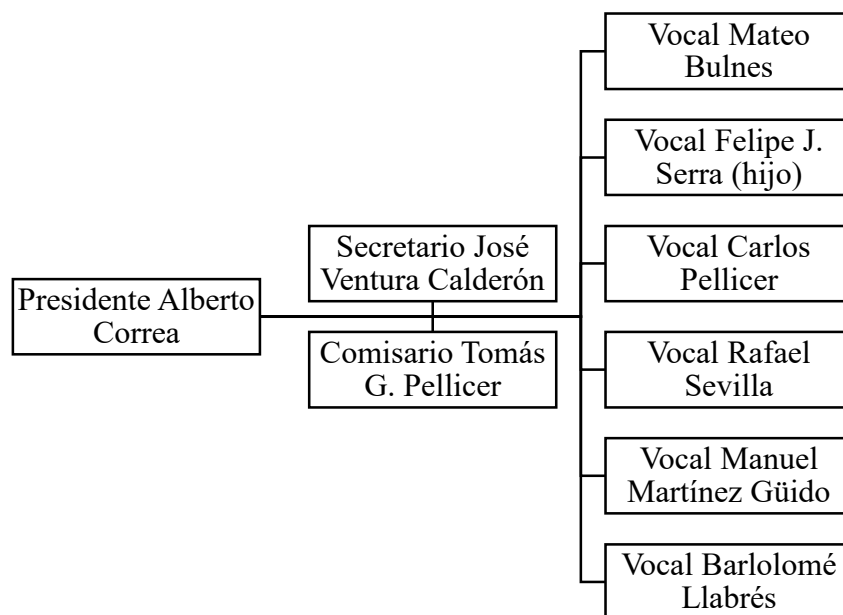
Presidente Alberto Correa

Secretario José Ventura Calderón

Comisario Tomás G. Pellicer

Vocal Mateo Bulnes

Vocal Felipe J. Serra (hijo)

Vocal Carlos Pellicer

Vocal Rafael Sevilla

Vocal Manuel Martínez Güido

Vocal Barlolomé Llabrés